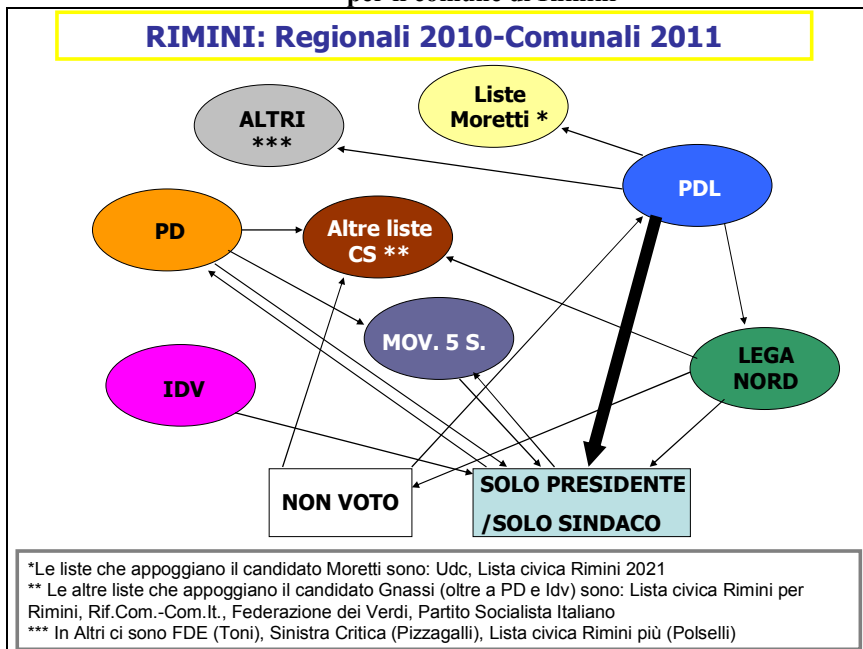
RIMINI: Regionali 2010-Comunali 2011

Liste Moretti *

ALTRI ***

PDL

PD

Altre liste CS **

MOV. 5 S.

LEGA NORD

IDV

NON VOTO

SOLO PRESIDENTE /SOLO SINDACO

*Le liste che appoggiano il candidato Moretti sono: Udc, Lista civica Rimini 2021
** Le altre liste che appoggiano il candidato Gnassi (oltre a PD e Idv) sono: Lista civica Rimini per Rimini, Rif.Com.-Com.It., Federazione dei Verdi, Partito Socialista Italiano
*** In Altri ci sono FDE (Toni), Sinistra Critica (Pizzagalli), Lista civica Rimini più (Polselli)